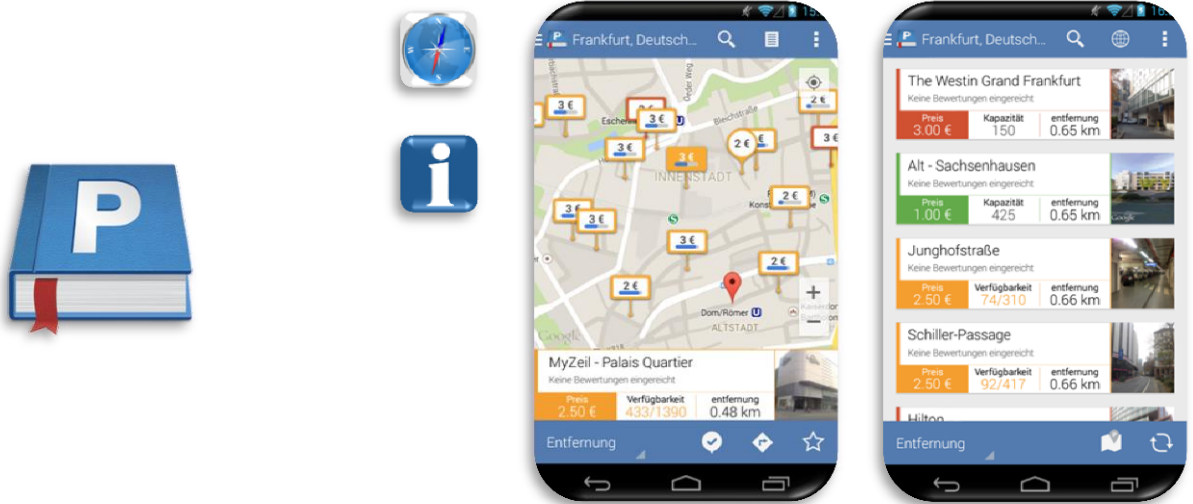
P

15

Frankfurt, Deutsch...

3 €
3 €
3 €
3 €
3 €
2 €
3 €
2 €
3 €
3 €
3 €
2 €
2 €
2 €
3 €

Eschen
Bleichstraße
INNENSTADT
Dom/Römer
ALTSTADT
Google
+
−

MyZeil - Palais Quartier
Keine Bewertungen eingereicht

| Preis | Verfügbarkeit | entfernung |
|---|---|---|
| 2.50 € | 433/1390 | 0.48 km |

Entfernung

16

Frankfurt, Deutsch...

The Westin Grand Frankfurt
Keine Bewertungen eingereicht

| Preis | Kapazität | entfernung |
|---|---|---|
| 3.00 € | 150 | 0.65 km |

Alt - Sachsenhausen
Keine Bewertungen eingereicht

| Preis | Kapazität | entfernung |
|---|---|---|
| 1.00 € | 425 | 0.65 km |

Junghofstraße
Keine Bewertungen eingereicht

| Preis | Verfügbarkeit | entfernung |
|---|---|---|
| 2.50 € | 74/310 | 0.66 km |

Schiller-Passage
Keine Bewertungen eingereicht

| Preis | Verfügbarkeit | entfernung |
|---|---|---|
| 2.50 € | 92/417 | 0.66 km |

Hilton

Entfernung